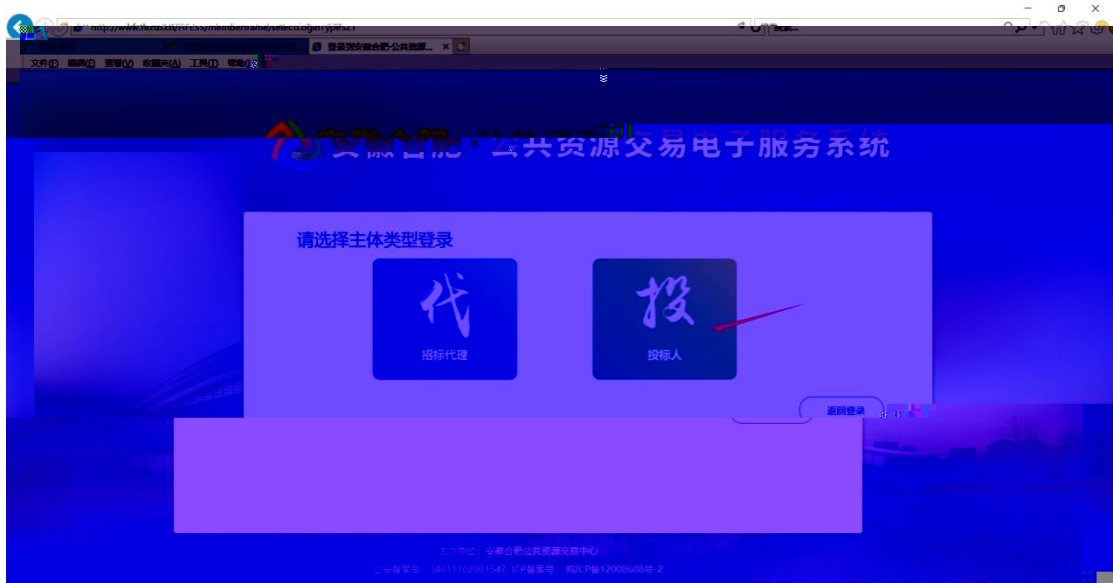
http://www.hfztb.cn/HFESS/memberframe/selectLoginType.aspx

登录到安徽合肥公共资源...

文件(F) 编辑(E) 查看(V) 收藏夹(A) 工具(T) 帮助(H)

安徽合肥 · 公共资源交易电子服务系统

请选择主体类型登录

代

招标代理

投

投标人

返回登录

主办单位：安徽合肥公共资源交易中心

公安备案号：34011102001547 ICP备案号：皖ICP备12006608号-2